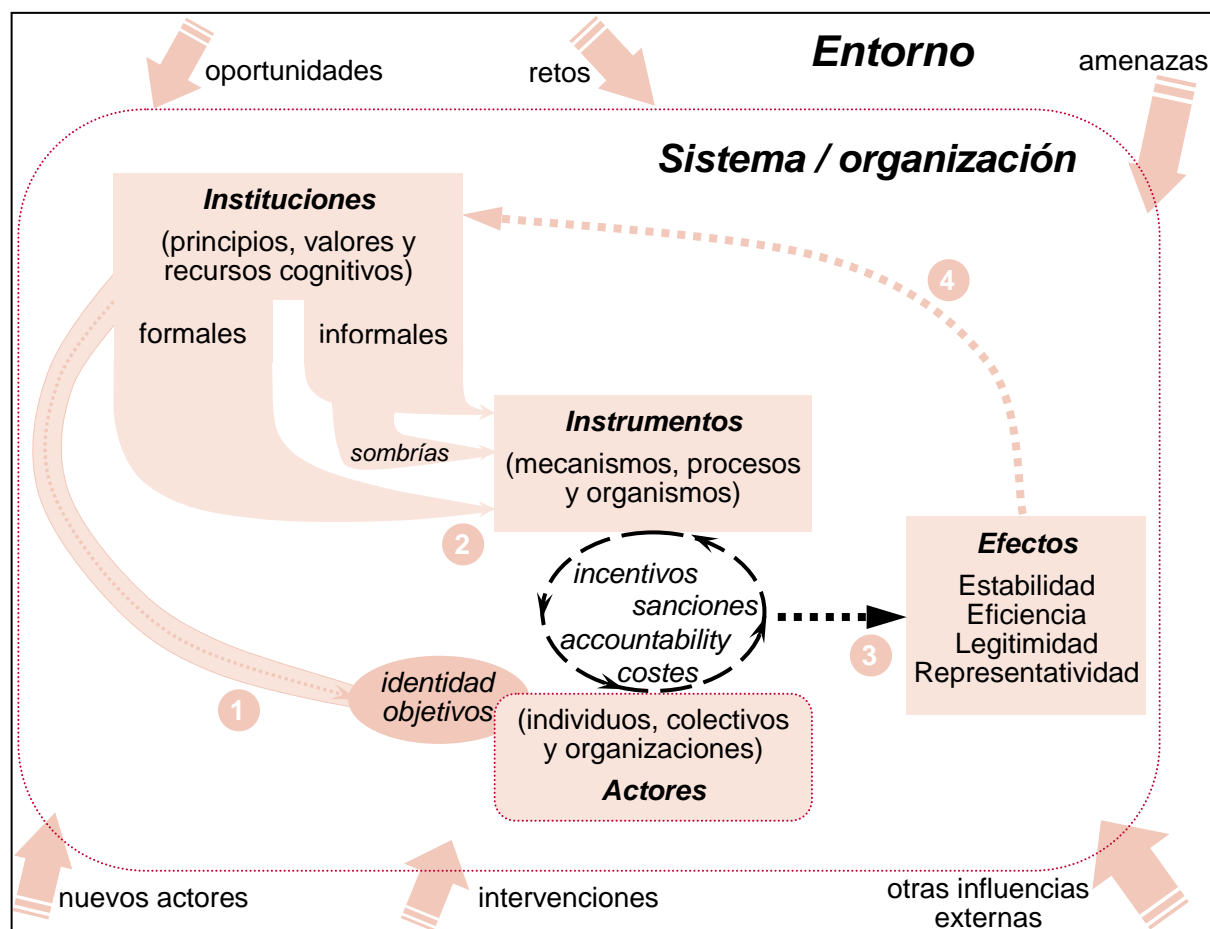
oportunidades

retos

Entorno

amenazas

Sistema / organización

Instituciones

(principios, valores y recursos cognitivos)

formales

informales

sombrías

Instrumentos

(mecanismos, procesos y organismos)

4

2

incentivos

sanciones

accountability

costes

Efectos

Estabilidad
Eficiencia
Legitimidad
Representatividad

3

identidad
objetivos

1

(individuos, colectivos y organizaciones)

Actores

nuevos actores

intervenciones

otras influencias externas